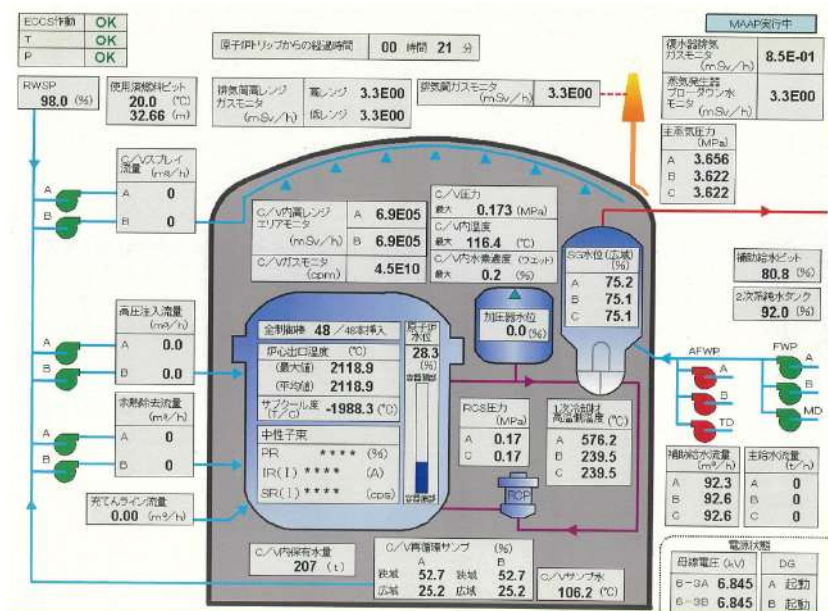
| ECCS作動 | OK |
|---|---|
| T | OK |
| P | OK |

原子炉トリップからの経過時間 00 時間 21 分

MAAP実行中

| 復水器排気ガスモニタ (mSv/h) | 8.5E-01 |
|---|---|
| 蒸気発生器ブローダウン水モニタ (mSv/h) | 3.3E00 |

RWSP 98.0 (%)

使用済燃料ピット 20.0 (℃) 32.66 (m)

排気筒高レンジガスモニタ (mSv/h) 高レンジ 3.3E00 低レンジ 3.3E00

排気筒ガスモニタ (mSv/h) 3.3E00

主蒸気圧力 (MPa)
A 3.656
B 3.622
C 3.622

C/Vスプレイ流量 (m³/h)
A 0
B 0

C/V内高レンジエリアモニタ (mSv/h) A 6.9E05 B 6.9E05

C/Vガスモニタ (cpm) 4.5E10

C/V圧力 最大 0.173 (MPa)
C/V内温度 最大 116.4 (℃)
C/V内水素濃度 (ウェット) 最大 0.2 (%)

SG水位 (広域) (%)
A 75.2
B 75.1
C 75.1

補助給水ピット 80.8 (%)

2次系純水タンク 92.0 (%)

高圧注入流量 (m³/h)
A 0.0
B 0.0

全制御棒 48 / 48本挿入

炉心出口温度 (℃)
(最大値) 2118.9
(平均値) 2118.9
サブクール度 (T/C) -1988.3 (℃)

原子炉水位 28.3 (%)

加圧器水位 0.0 (%)

AFWP A B TD

FWP A B MD

余熱除去流量 (m³/h)
A 0
B 0

中性子束
PR **** (%)
IR(I) **** (A)
SR(I) **** (cps)

RCS圧力 (MPa)
A 0.17
C 0.17

1次冷却材高温側温度 (℃)
A 576.2
B 239.5
C 239.5

RCP

補助給水流量 (m³/h)
A 92.3
B 92.6
C 92.6

主給水流量 (t/h)
A 0
B 0
C 0

充てんライン流量 0.00 (m³/h)

C/V内保有水量 207 (t)

C/V再循環サンプ (%)
A 狭域 52.7 広域 25.2
B 狭域 52.7 広域 25.2

C/Vサンプ水 106.2 (℃)

電源状態
母線電圧 (kV)
6-3A 6.845
6-3B 6.845
DG
A 起動
B 起動